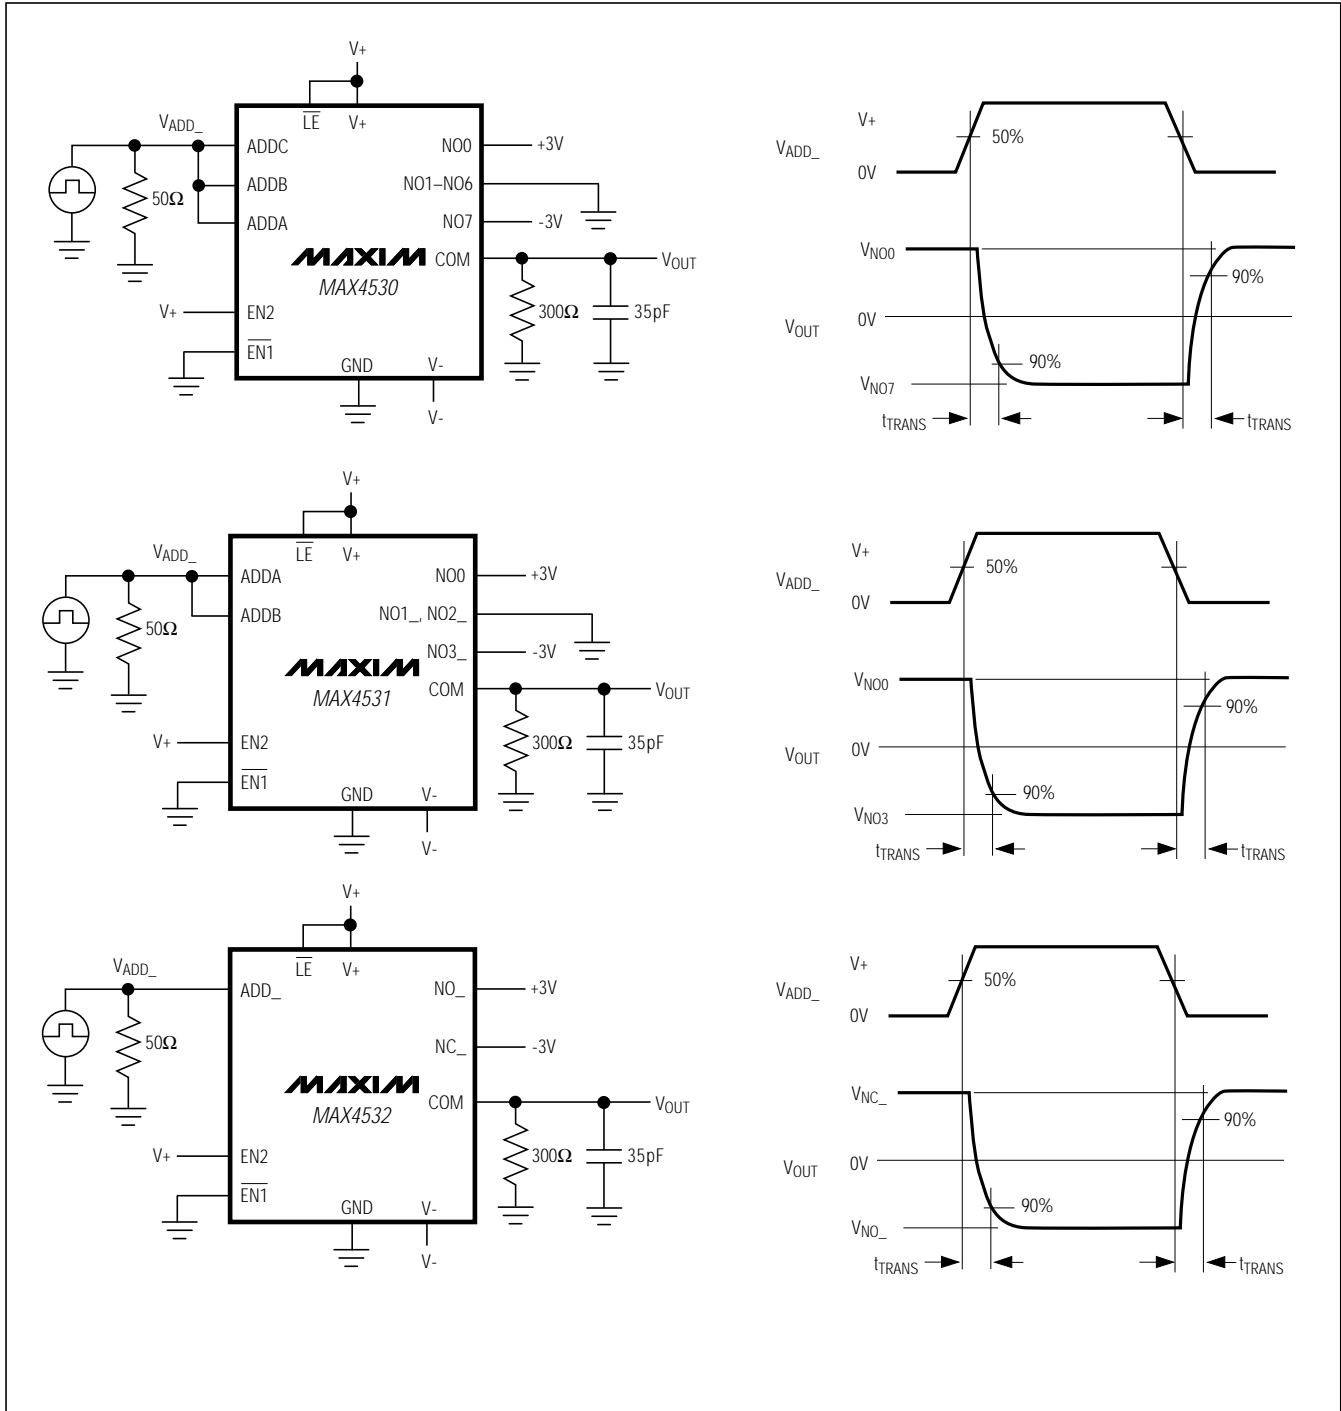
V+
$\overline{LE}$ V+
$V_{ADD\_}$
ADDC
ADDB
ADDA
50Ω
NO0 +3V
NO1–NO6
NO7 -3V
MAXIM COM
MAX4530
$V_{OUT}$
300Ω
35pF
V+ EN2
$\overline{EN1}$
GND V-
V-

V+
$V_{ADD\_}$
0V
50%
$V_{NO0}$
90%
$V_{OUT}$ 0V
90%
$V_{NO7}$
$t_{TRANS}$
$t_{TRANS}$

V+
$\overline{LE}$ V+
$V_{ADD\_}$
ADDA
ADDB
50Ω
NO0 +3V
NO1\_, NO2\_
NO3\_ -3V
MAXIM
MAX4531
COM
$V_{OUT}$
300Ω
35pF
V+ EN2
$\overline{EN1}$
GND V-
V-

V+
$V_{ADD\_}$
0V
50%
$V_{NO0}$
90%
$V_{OUT}$ 0V
90%
$V_{NO3}$
$t_{TRANS}$
$t_{TRANS}$

V+
$\overline{LE}$ V+
$V_{ADD\_}$
ADD\_
50Ω
NO\_ +3V
NC\_ -3V
MAXIM
MAX4532
COM
$V_{OUT}$
300Ω
35pF
V+ EN2
$\overline{EN1}$
GND V-
V-

V+
$V_{ADD\_}$
0V
50%
$V_{NC\_}$
90%
$V_{OUT}$ 0V
90%
$V_{NO\_}$
$t_{TRANS}$
$t_{TRANS}$